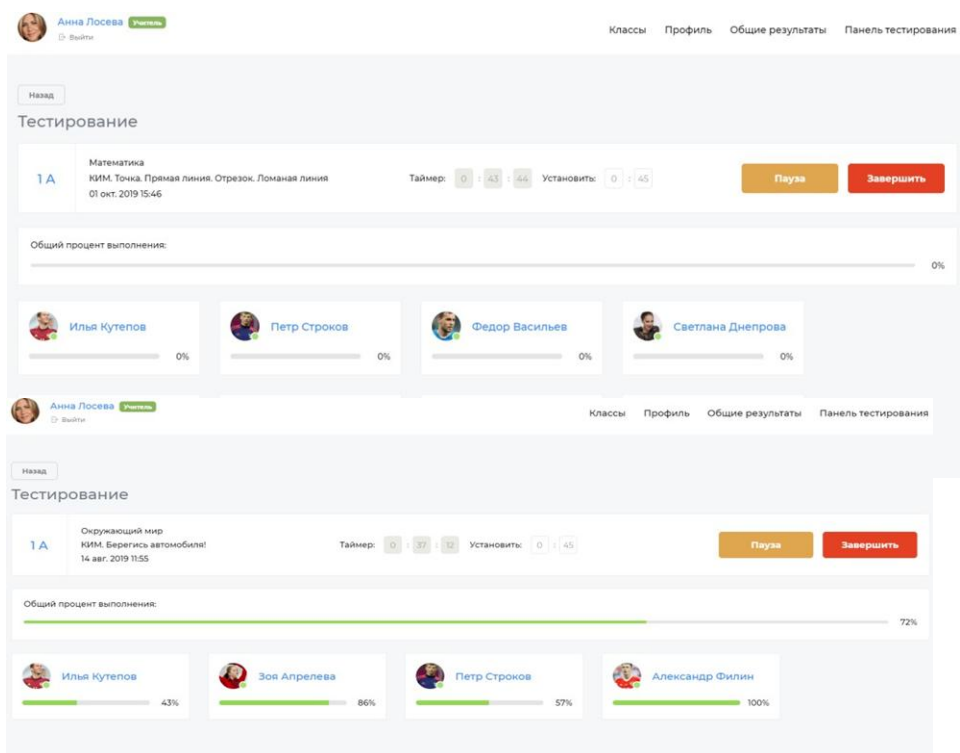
Анна Лосева Учитель
Выйти

Классы Профиль Общие результаты Панель тестирования

Назад

Тестирование

1 А

Математика
КИМ. Точка. Прямая линия. Отрезок. Ломаная линия
01 окт. 2019 15:46

Таймер: 0 : 43 : 44 Установить: 0 : 45

Пауза Завершить

Общий процент выполнения:

0%

Илья Кутепов 0%

Петр Строков 0%

Федор Васильев 0%

Светлана Днепрова 0%

Анна Лосева Учитель
Выйти

Классы Профиль Общие результаты Панель тестирования

Назад

Тестирование

1 А

Окружающий мир
КИМ. Берегись автомобиля!
14 авг. 2019 11:55

Таймер: 0 : 37 : 12 Установить: 0 : 45

Пауза Завершить

Общий процент выполнения:

72%

Илья Кутепов 43%

Зоя Апрелева 86%

Петр Строков 57%

Александр Филин 100%